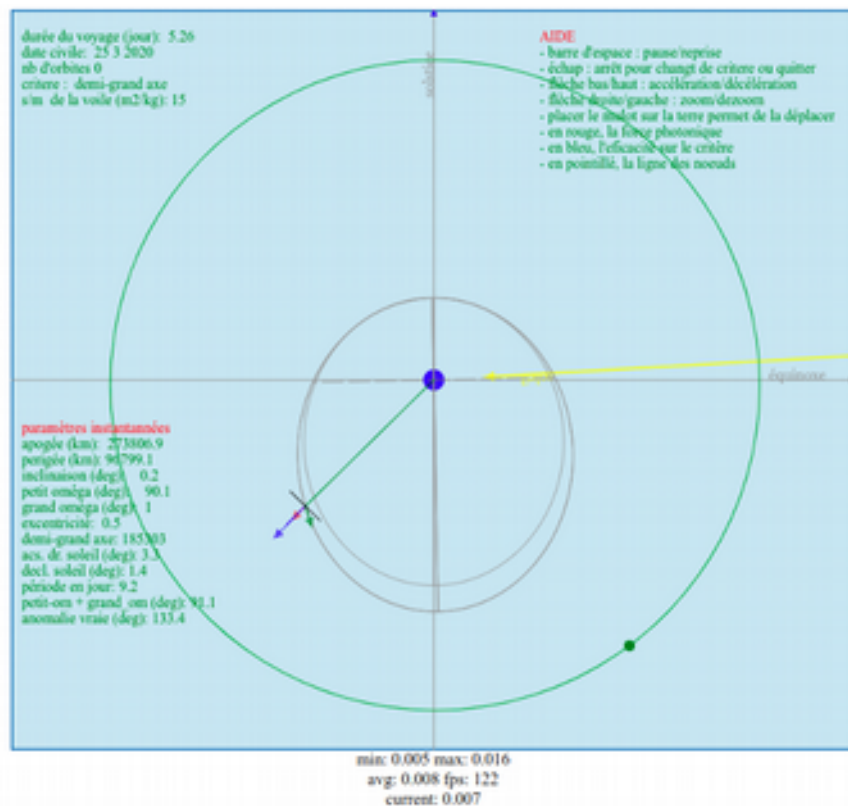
durée du voyage (jour): 5.26
date civile: 25 3 2020
nb d'orbites 0
critere : demi-grand axe
s/m de la voile (m2/kg): 15

AIDE
- barre d'espace : pause/reprise
- échap : arrêt pour changt de critere ou quitter
- flèche bas/haut : accélération/décélération
- flèche droite/gauche : zoom/dezoom
- placer le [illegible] sur la terre permet de la déplacer
- en rouge, la force photonique
- en bleu, l'efficacité sur le critère
- en pointillé, la ligne des noeuds

solstice

équinoxe

paramètres instantannées
apogée (km): 273806.9
perigée (km): 96799.1
inclinaison (deg): 0.2
petit oméga (deg): 90.1
grand oméga (deg): 1
excentricité: 0.5
demi-grand axe: 185303
acs. dr. soleil (deg): 3.3
decl. soleil (deg): 1.4
période en jour: 9.2
petit-om + grand_om (deg): 91.1
anomalie vraie (deg): 133.4

min: 0.005 max: 0.016
avg: 0.008 fps: 122
current: 0.007